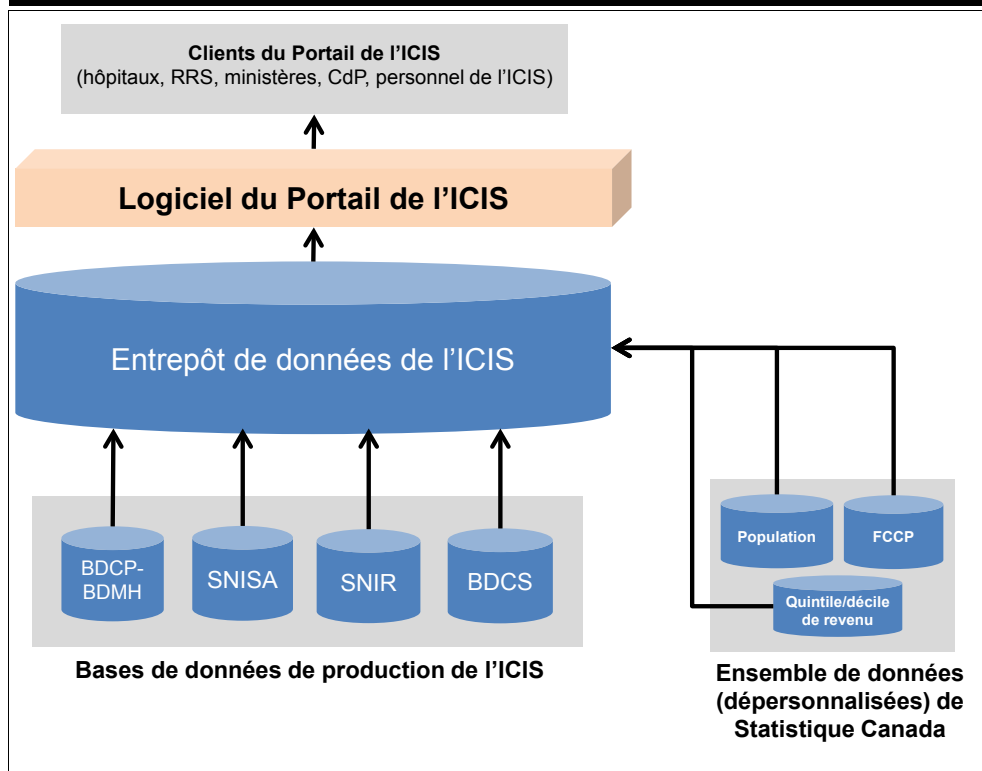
Clients du Portail de l’ICIS
(hôpitaux, RRS, ministères, CdP, personnel de l’ICIS)

Logiciel du Portail de l’ICIS

Entrepôt de données de l’ICIS

BDCP-BDMH

SNISA

SNIR

BDCS

Bases de données de production de l’ICIS

Population

FCCP

Quintile/décile de revenu

Ensemble de données (dépersonnalisées) de Statistique Canada